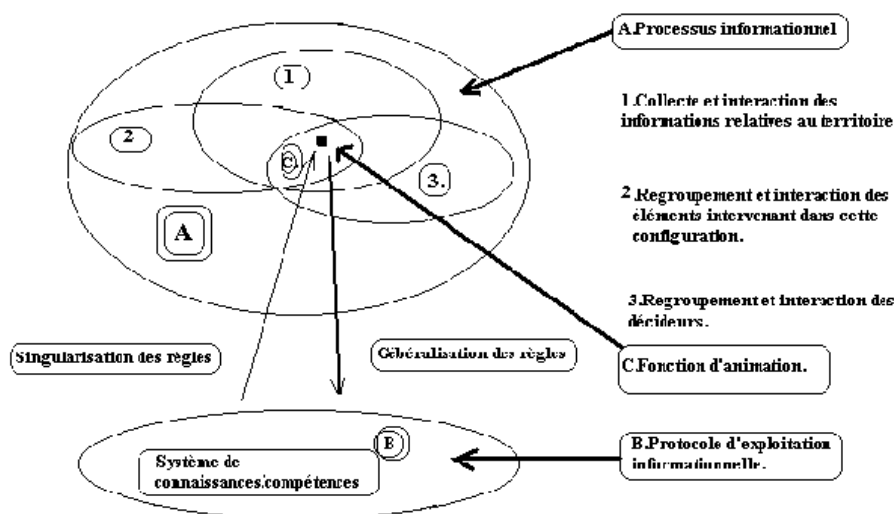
A.Processus informationnel

(1)

(2)

(C)

(3.)

(A)

1.Collecte et interaction des informations relatives au territoire

2.Regroupement et interaction des éléments intervenant dans cette configuration.

3.Regroupement et interaction des décideurs.

Singularisation des règles

Gébéralisation des règles

C.Fonction d'animation.

(E)

Système de connaissances/compétences

B.Protocole d'exploitation informationnelle.